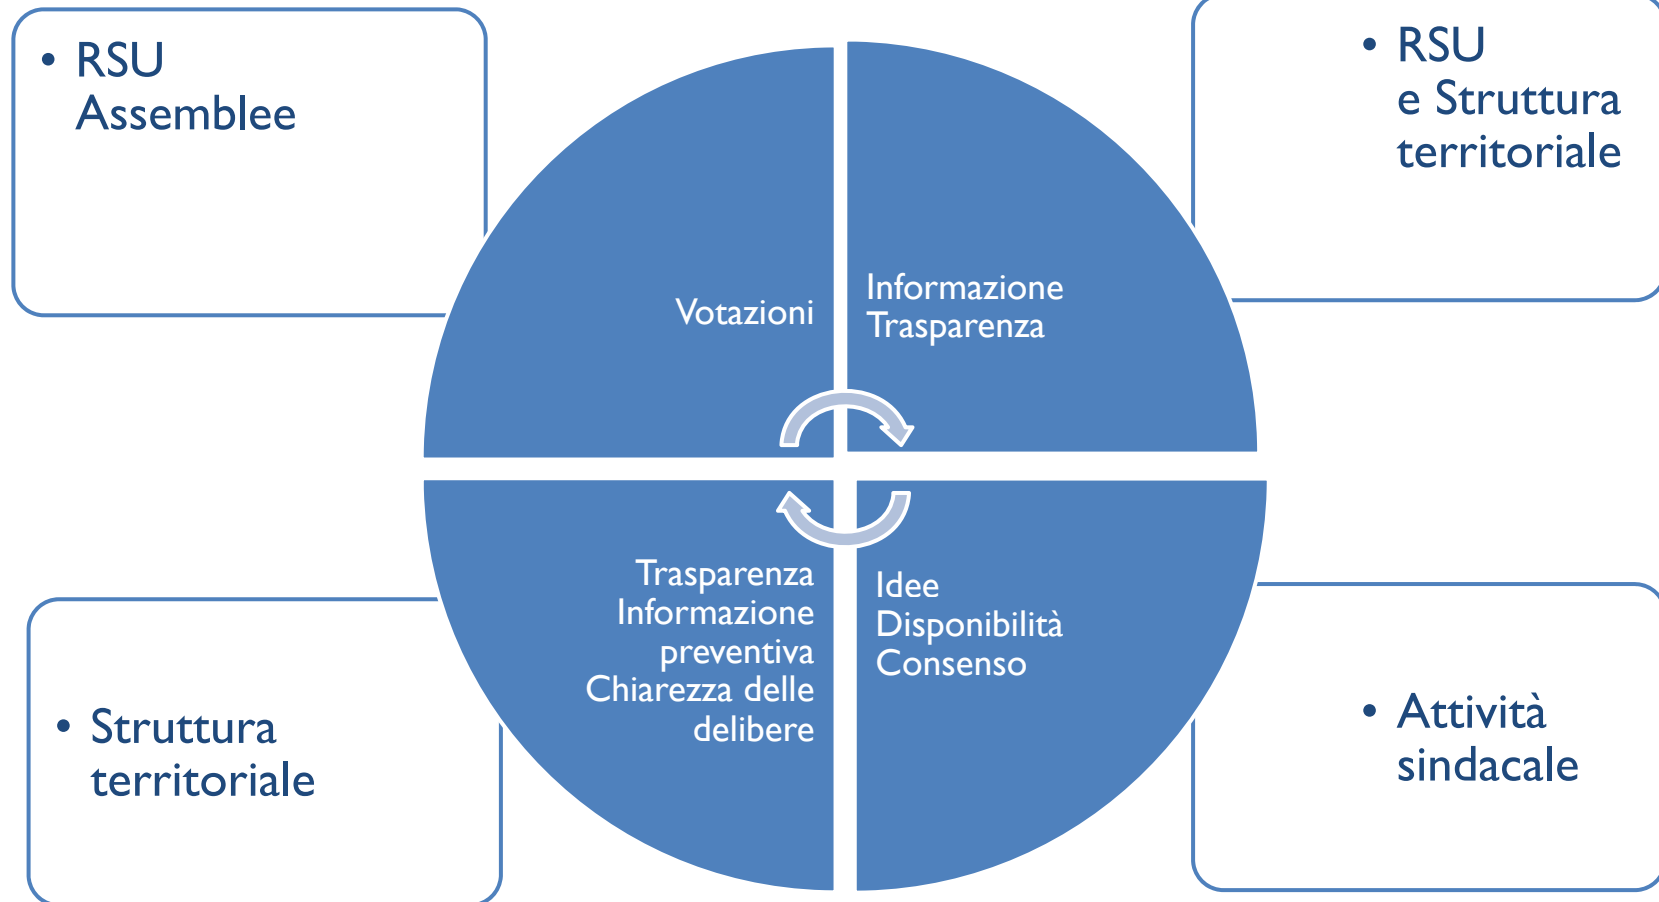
• RSU
Assemblee

• RSU
e Struttura territoriale

Votazioni

Informazione
Trasparenza

Trasparenza
Informazione preventiva
Chiarezza delle delibere

Idee
Disponibilità
Consenso

• Struttura territoriale

• Attività sindacale